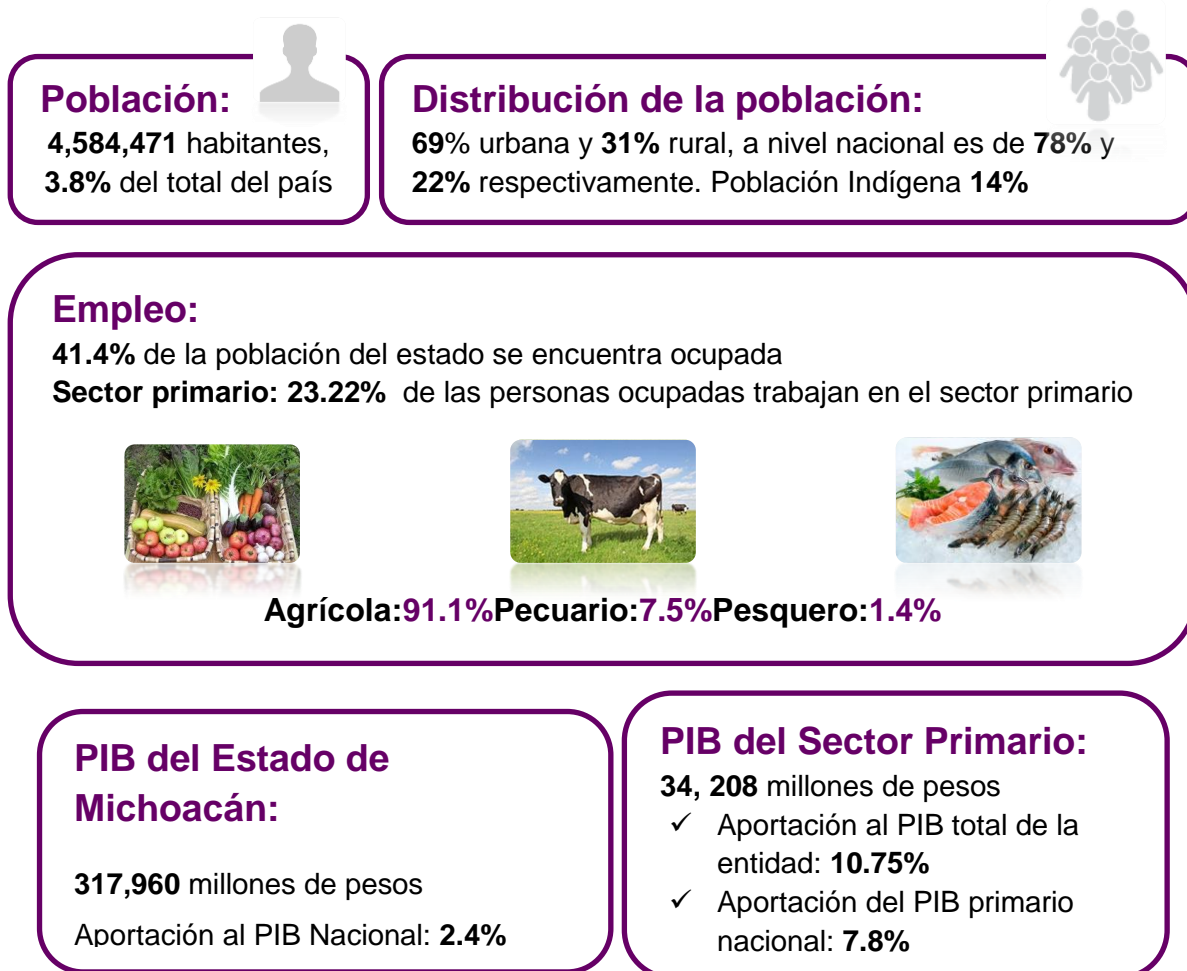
Población:
4,584,471 habitantes,
3.8% del total del país

Distribución de la población:
69% urbana y 31% rural, a nivel nacional es de 78% y 22% respectivamente. Población Indígena 14%

Empleo:
41.4% de la población del estado se encuentra ocupada
Sector primario: 23.22% de las personas ocupadas trabajan en el sector primario

Agrícola:91.1%Pecuario:7.5%Pesquero:1.4%

PIB del Estado de Michoacán:

317,960 millones de pesos

Aportación al PIB Nacional: 2.4%

PIB del Sector Primario:
34, 208 millones de pesos
✓ Aportación al PIB total de la entidad: 10.75%
✓ Aportación del PIB primario nacional: 7.8%